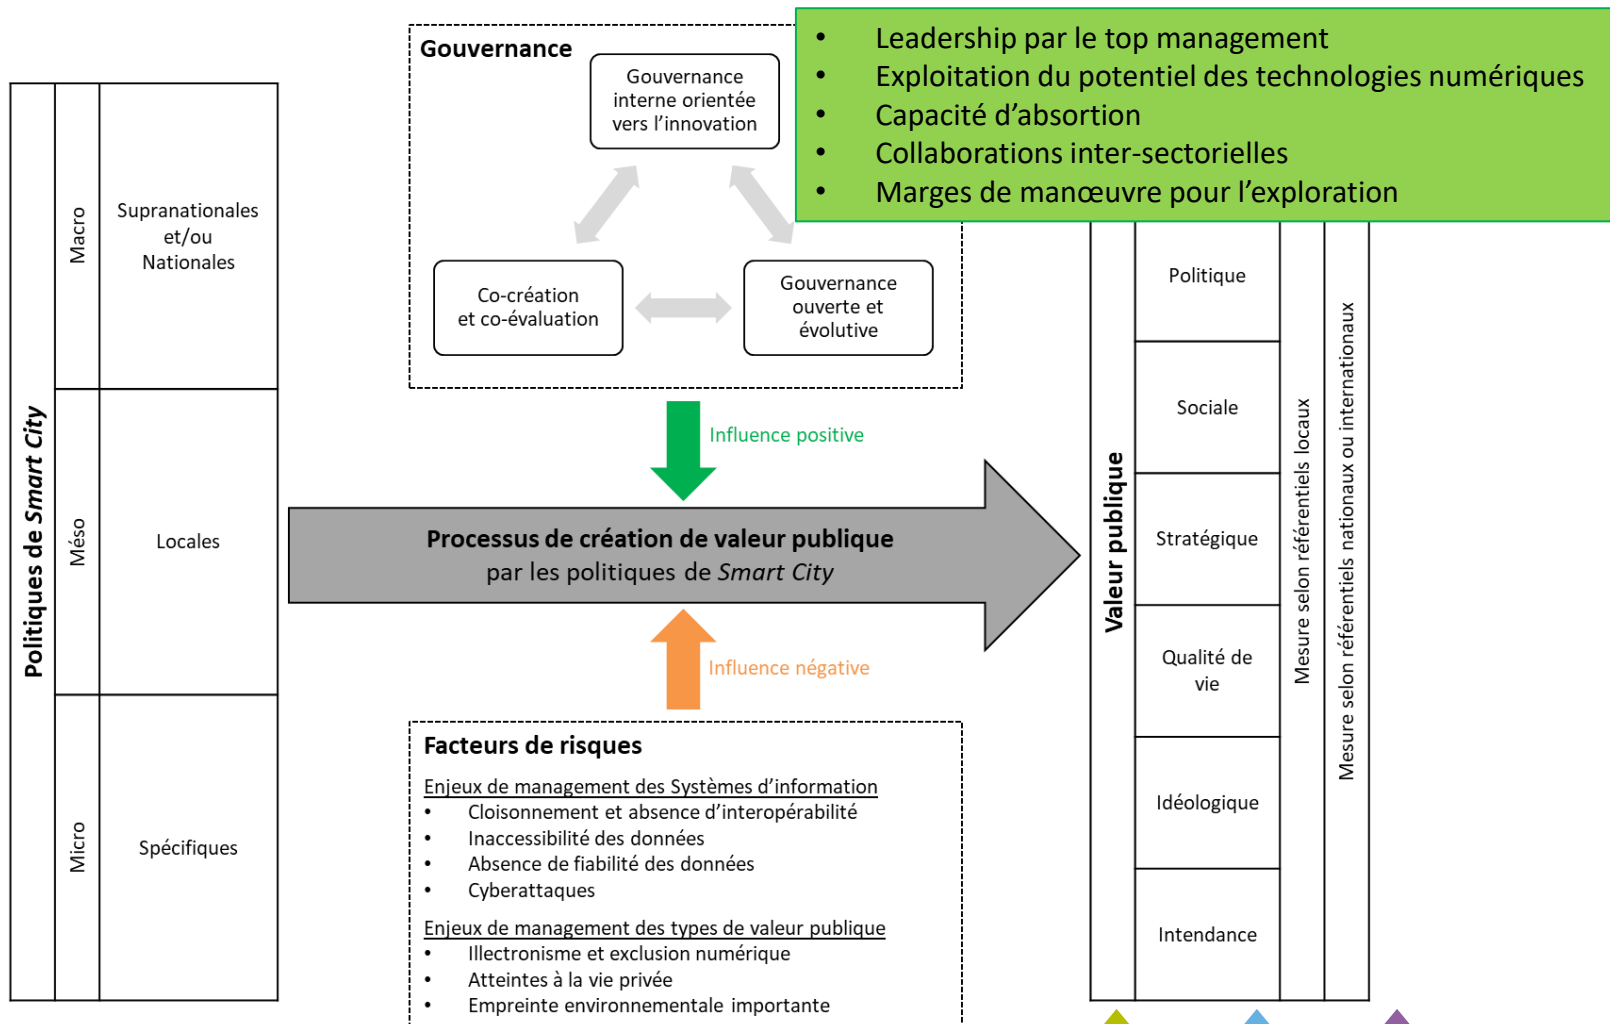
Politiques de *Smart City*

Macro

Supranationales et/ou Nationales

Méso

Locales

Micro

Spécifiques

Gouvernance

Gouvernance interne orientée vers l'innovation

Co-création et co-évaluation

Gouvernance ouverte et évolutive

• Leadership par le top management
• Exploitation du potentiel des technologies numériques
• Capacité d'absorption
• Collaborations inter-sectorielles
• Marges de manœuvre pour l'exploration

Influence positive

Processus de création de valeur publique
par les politiques de *Smart City*

Influence négative

Facteurs de risques

Enjeux de management des Systèmes d'information
• Cloisonnement et absence d'interopérabilité
• Inaccessibilité des données
• Absence de fiabilité des données
• Cyberattaques

Enjeux de management des types de valeur publique
• Illectronisme et exclusion numérique
• Atteintes à la vie privée
• Empreinte environnementale importante

Valeur publique

Politique

Sociale

Stratégique

Qualité de vie

Idéologique

Intendance

Mesure selon référentiels locaux

Mesure selon référentiels nationaux ou internationaux